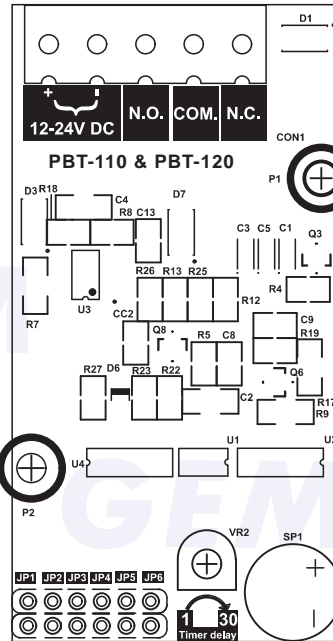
+ -
12-24V DC
N.O.
COM.
N.C.
D1
CON1
PBT-110 & PBT-120
P1
D3
R18
C4
R8
C13
D7
C3
C5
C1
Q3
R7
U3
R26
R13
R25
R12
R4
CC2
Q8
R5
C8
C9
R19
R27
D6
R23
R22
C2
Q6
R17
R9
U4
U1
U
P2
GEM
VR2
SP1
+
JP1
JP2
JP3
JP4
JP5
JP6
1
30
Timer delay